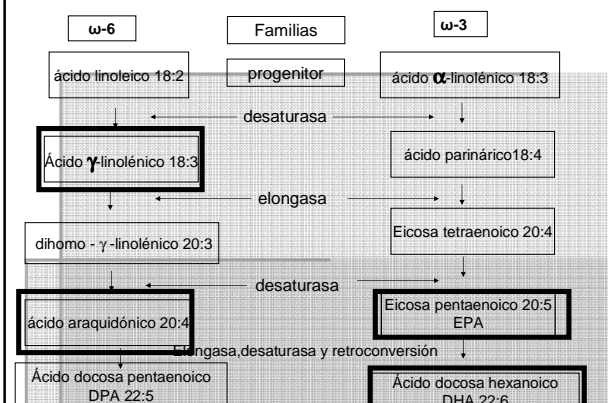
ω-6

Familias

ω-3

ácido linoleico 18:2

progenitor

ácido α-linolénico 18:3

desaturasa

Ácido γ-linolénico 18:3

ácido parinárico18:4

elongasa

dihomo - γ -linolénico 20:3

Eicosa tetraenoico 20:4

desaturasa

ácido araquidónico 20:4

Eicosa pentaenoico 20:5 EPA

Elongasa,desaturasa y retroconversión

Ácido docosa pentaenoico DPA 22:5

Ácido docosa hexanoico DHA 22:6